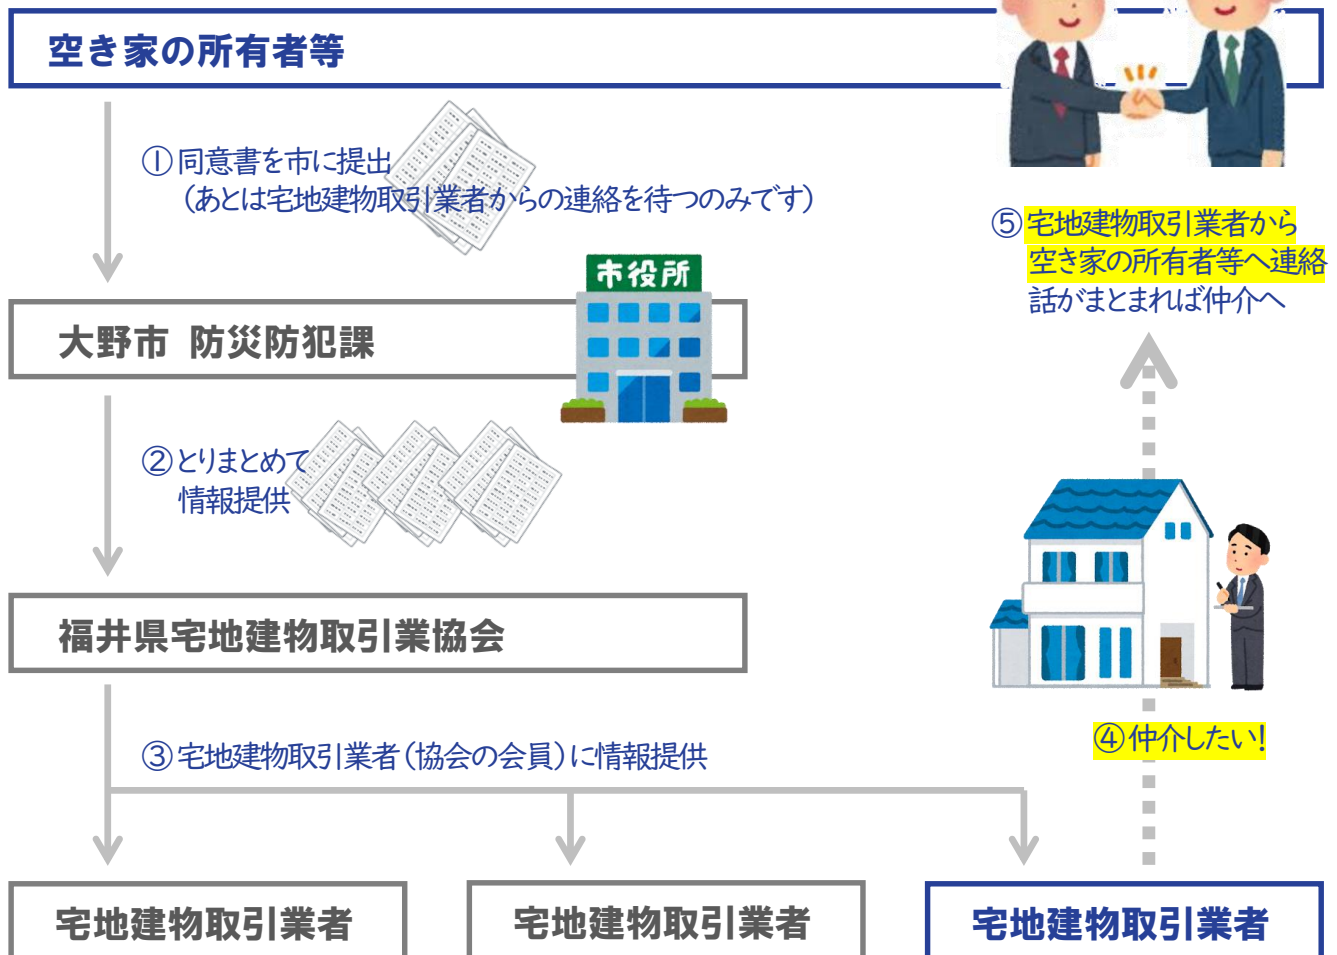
空き家の所有者等

①同意書を市に提出
（あとは宅地建物取引業者からの連絡を待つのみです）

⑤宅地建物取引業者から
空き家の所有者等へ連絡
話がまとまれば仲介へ

市役所

大野市　防災防犯課

②とりまとめて
情報提供

福井県宅地建物取引業協会

④仲介したい！

③宅地建物取引業者（協会の会員）に情報提供

宅地建物取引業者

宅地建物取引業者

宅地建物取引業者